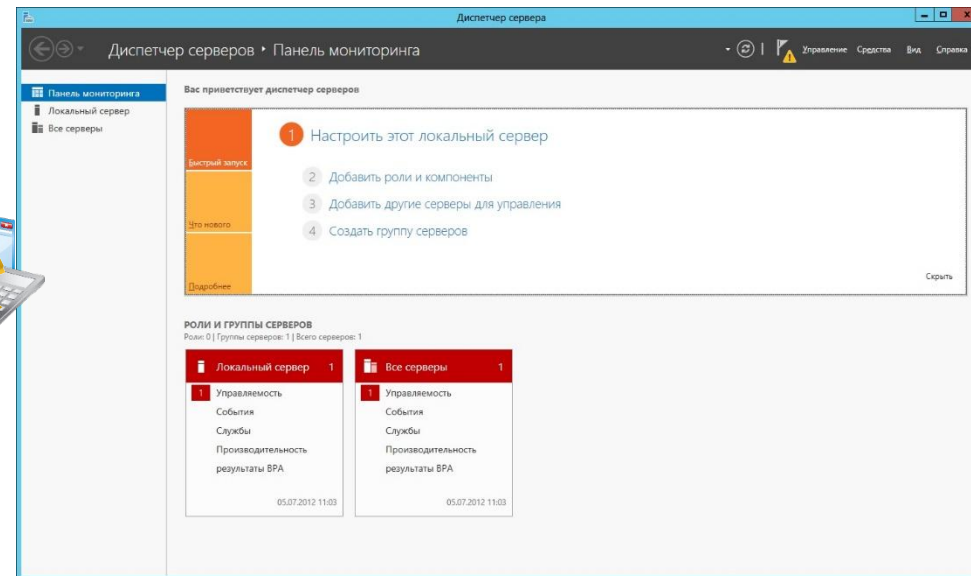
Диспетчер сервера

Диспетчер серверов • Панель мониторинга

Управление Средства Вид Справка

Панель мониторинга
Локальный сервер
Все серверы

Вас приветствует диспетчер серверов

Быстрый запуск
Что нового
Подробнее

1 Настроить этот локальный сервер
2 Добавить роли и компоненты
3 Добавить другие серверы для управления
4 Создать группу серверов

Скрыть

РОЛИ И ГРУППЫ СЕРВЕРОВ
Роли: 0 | Группы серверов: 1 | Всего серверов: 1

Локальный сервер 1
1 Управляемость
События
Службы
Производительность
результаты BPA
05.07.2012 11:03

Все серверы 1
1 Управляемость
События
Службы
Производительность
результаты BPA
05.07.2012 11:03